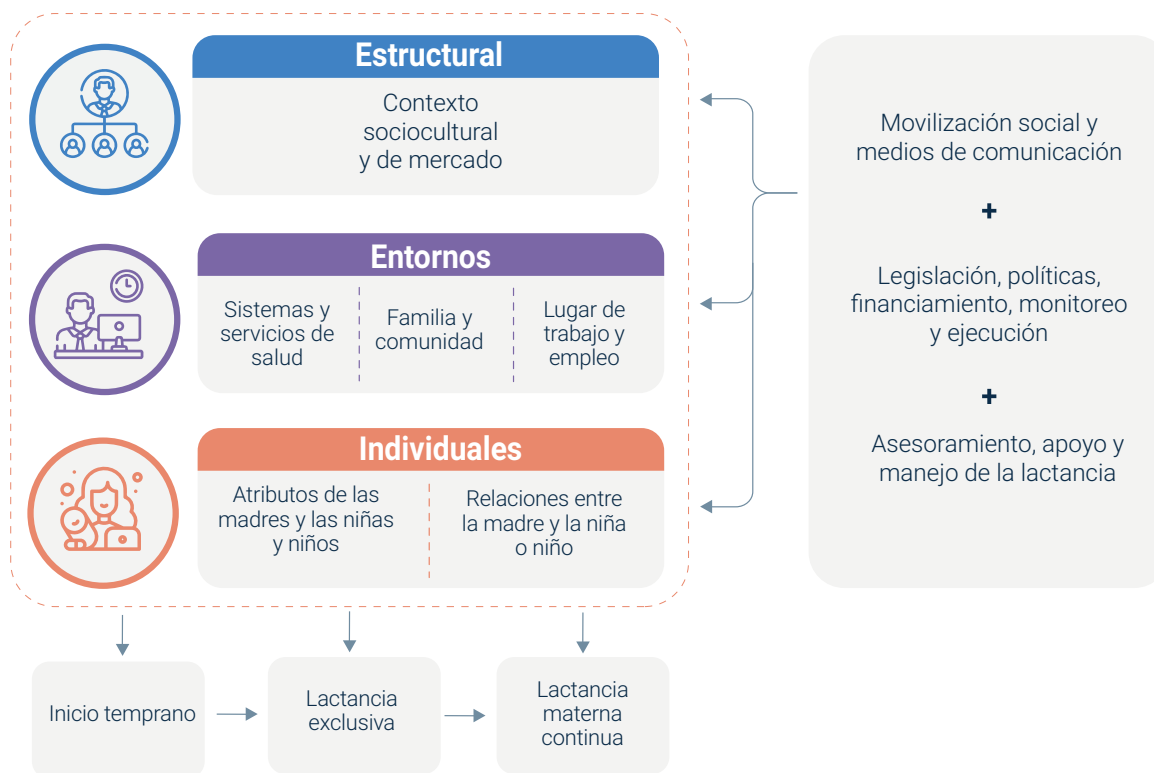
Estructural

Contexto sociocultural y de mercado

Entornos

Sistemas y servicios de salud

Familia y comunidad

Lugar de trabajo y empleo

Individuales

Atributos de las madres y las niñas y niños

Relaciones entre la madre y la niña o niño

Movilización social y medios de comunicación

+

Legislación, políticas, financiamiento, monitoreo y ejecución

+

Asesoramiento, apoyo y manejo de la lactancia

Inicio temprano

Lactancia exclusiva

Lactancia materna continua